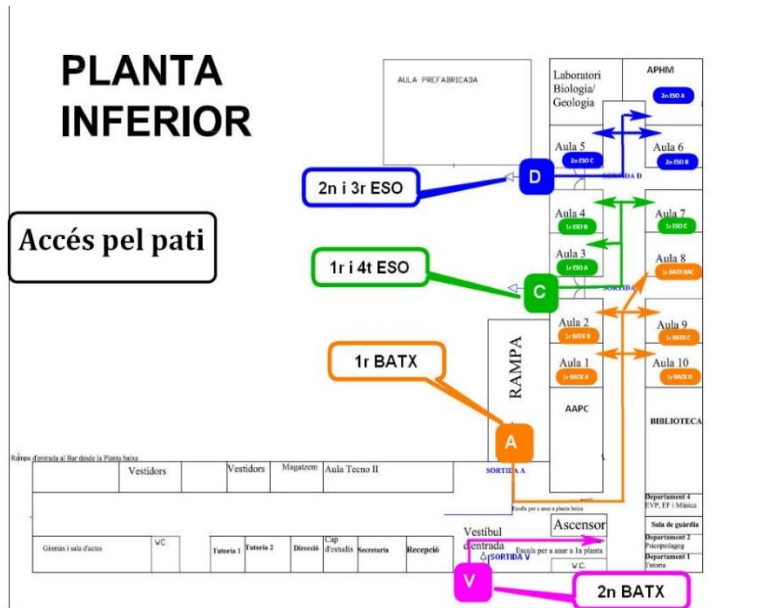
PLANTA INFERIOR

Accés pel pati

AULA PREFABRICADA

Laboratori Biologia/ Geologia

APHM

2n ESO A

Aula 5

2n ESO C

Aula 6

2n ESO B

2n i 3r ESO

D

SORTIDA D

Aula 4

1r ESO B

Aula 7

1r ESO C

Aula 3

1r ESO A

Aula 8

1r BATX BAC

1r i 4t ESO

C

SORTIDA C

Aula 2

1r BATX B

Aula 9

1r BATX C

RAMPA

1r BATX

Aula 1

1r BATX A

Aula 10

1r BATX D

AAPC

BIBLIOTECA

A

Rampa d'entrada al Bar desde la Planta baixa

SORTIDA A

Vestidors

Vestidors

Magatzem

Aula Tecno II

Escala per a anar a planta baixa

Departament 4 EVP, EF i Música

Ascensor

Sala de guàrdia

Vestíbul d'entrada

Escala per a anar a la 1a planta

Departament 2 Psicopedagog

Gimnàs i sala d'actes

WC

Tutoria 1

Tutoria 2

Direcció

Cap d'estudis

Secretaria

Recepció

SORTIDA V

Departament 1 Tutoria

W.C.

V

2n BATX